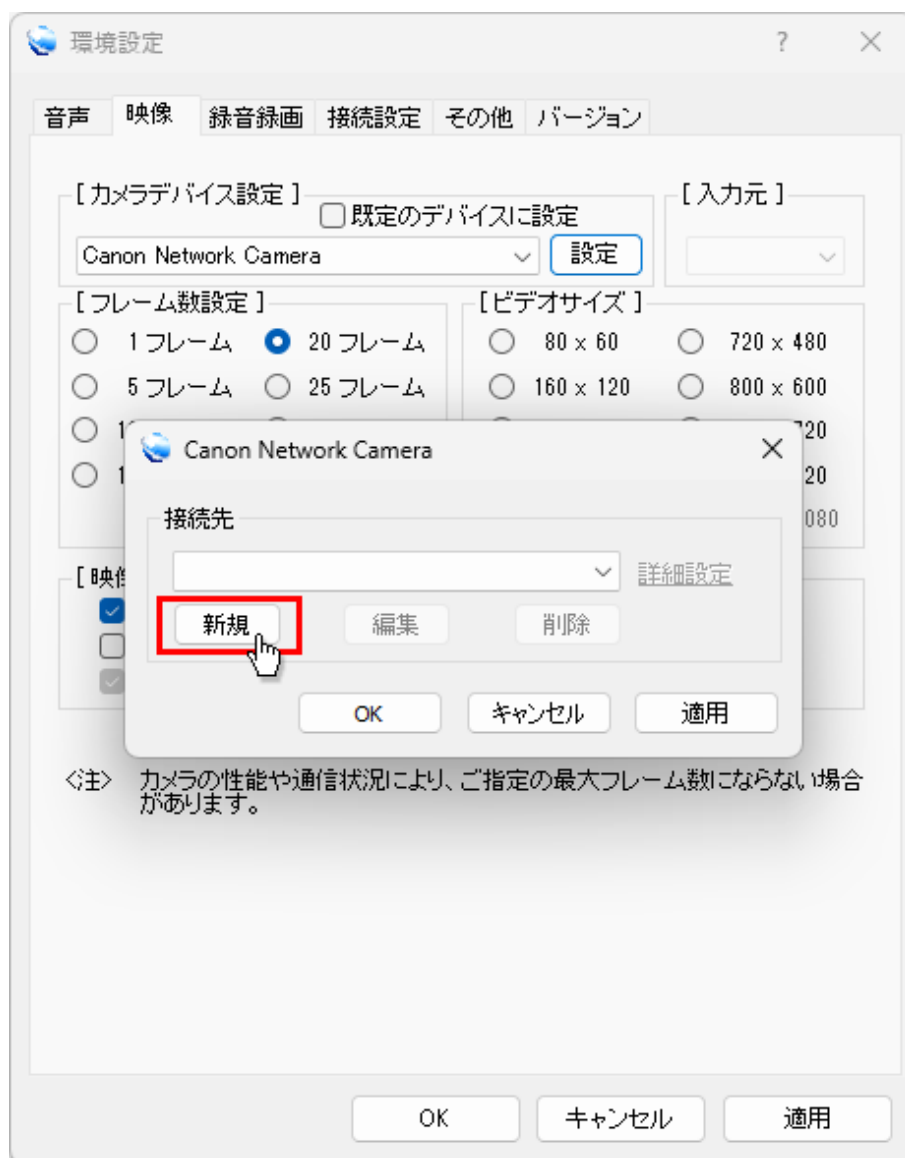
環境設定 ? ×

音声 映像 録音録画 接続設定 その他 バージョン

[ カメラデバイス設定 ]
既定のデバイスに設定
Canon Network Camera
設定

[ 入力元 ]

[ フレーム数設定 ]
1 フレーム
20 フレーム
5 フレーム
25 フレーム
1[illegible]
1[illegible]

[ ビデオサイズ ]
80 x 60
720 x 480
160 x 120
800 x 600
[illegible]20
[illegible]20
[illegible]080

[ 映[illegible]

Canon Network Camera ×

接続先
詳細設定
新規
編集
削除

OK
キャンセル
適用

<注> カメラの性能や通信状況により、ご指定の最大フレーム数にならない場合があります。

OK
キャンセル
適用